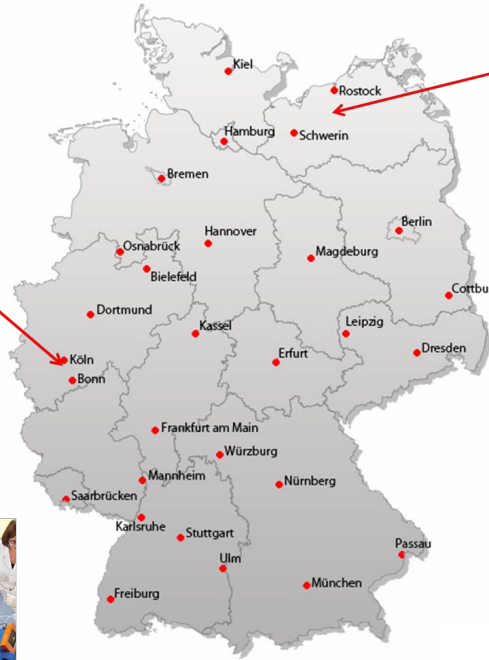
Kiel
Rostock
Hamburg
Schwerin
Bremen
Berlin
Hannover
Osnabrück
Magdeburg
Bielefeld
Cottbu
Dortmund
Leipzig
Kassel
Dresden
Köln
Erfurt
Bonn
Frankfurt am Main
Würzburg
Mannheim
Nürnberg
Saarbrücken
Karlsruhe
Stuttgart
Passau
Ulm
München
Freiburg